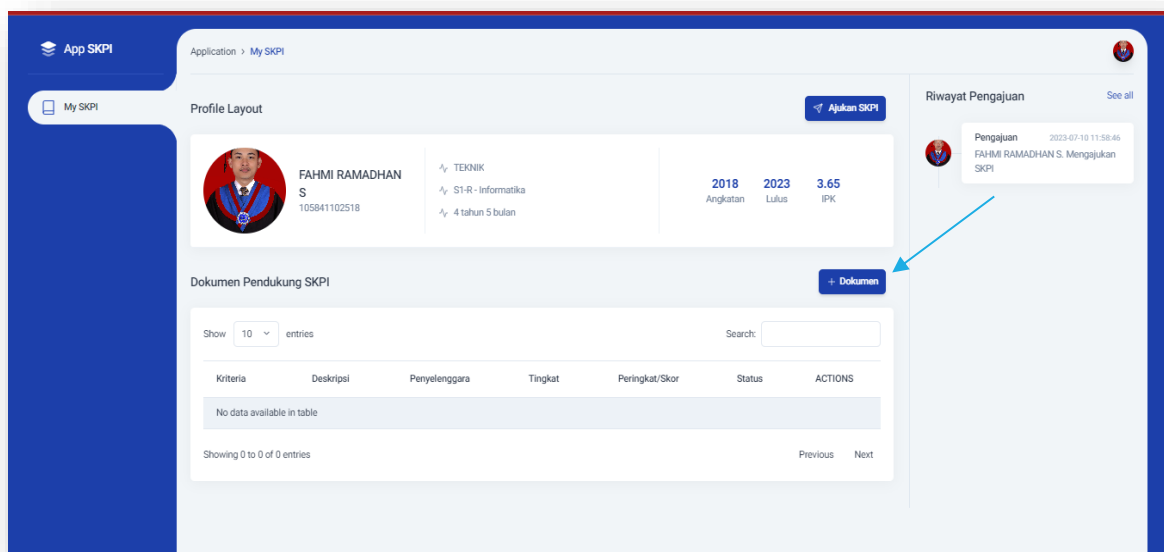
App SKPI

My SKPI

Application > My SKPI

Profile Layout

Ajukan SKPI

FAHMI RAMADHAN S
105841102518

TEKNIK
S1-R - Informatika
4 tahun 5 bulan

2018
Angkatan

2023
Lulus

3.65
IPK

Dokumen Pendukung SKPI

+ Dokumen

Show 10 entries

Search:

| Kriteria | Deskripsi | Penyelenggara | Tingkat | Peringkat/Skor | Status | ACTIONS |
|---|---|---|---|---|---|---|
| No data available in table | | | | | | |

Showing 0 to 0 of 0 entries

Previous Next

Riwayat Pengajuan

See all

Pengajuan 2023-07-10 11:58:46
FAHMI RAMADHAN S. Mengajukan SKPI